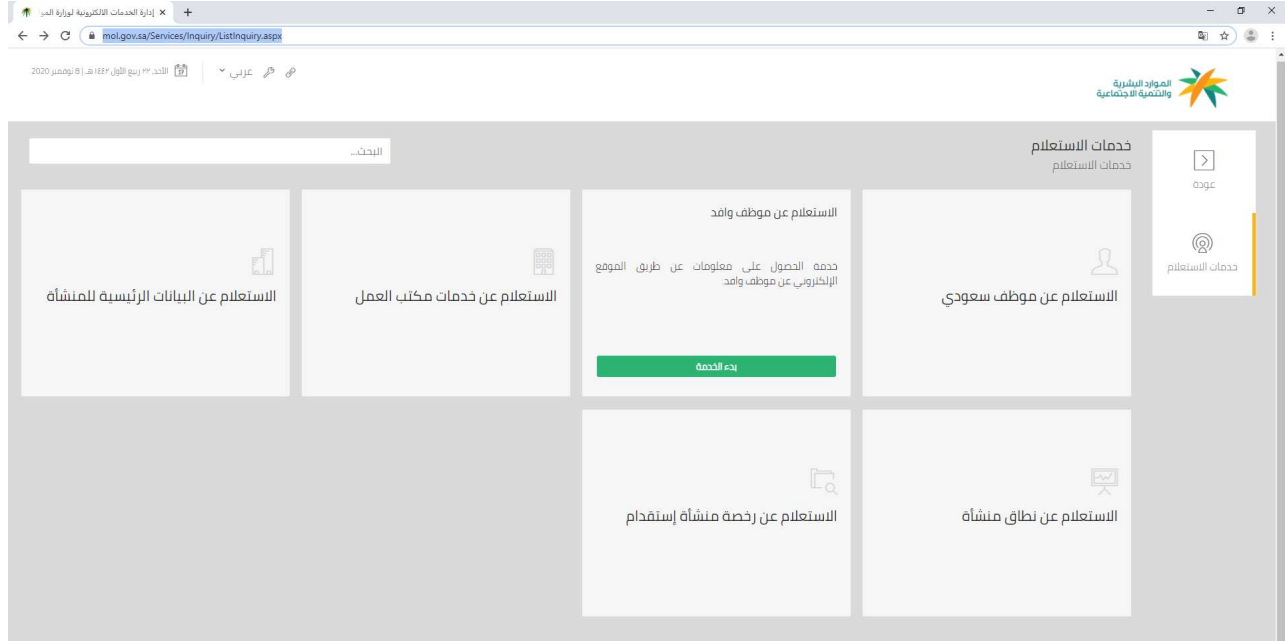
إدارة الخدمات الالكترونية لوزارة الم
mol.gov.sa/Services/Inquiry/ListInquiry.aspx

الأحد ٢٣ ربيع الأول ١٤٤٢ هـ | 8 نوفمبر 2020
عربي

الموارد البشرية
والتنمية الاجتماعية

خدمات الاستعلام
خدمات الاستعلام

البحث...

عودة

خدمات الاستعلام

الاستعلام عن موظف سعودي

الاستعلام عن موظف وافد

خدمة الحصول على معلومات عن طريق الموقع الإلكتروني عن موظف وافد.

بدء الخدمة

الاستعلام عن خدمات مكتب العمل

الاستعلام عن البيانات الرئيسية للمنشأة

الاستعلام عن نطاق منشأة

الاستعلام عن رخصة منشأة إستقدام